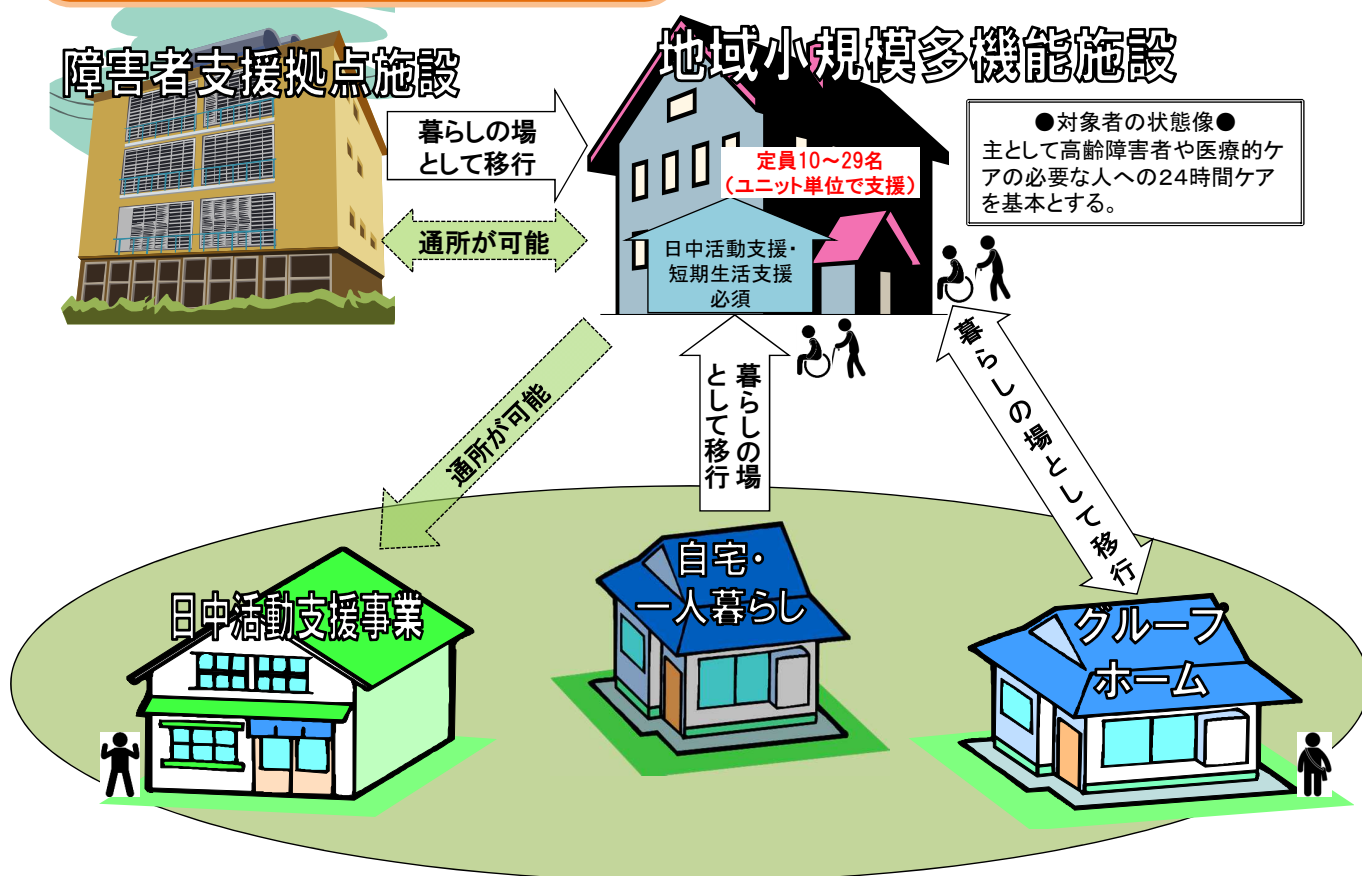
障害者支援拠点施設

地域小規模多機能施設

暮らしの場として移行

通所が可能

定員10～29名
（ユニット単位で支援）

日中活動支援・短期生活支援必須

●対象者の状態像●
主として高齢障害者や医療的ケアの必要な人への24時間ケアを基本とする。

通所が可能

暮らしの場として移行

暮らしの場として移行

日中活動支援事業

自宅・一人暮らし

グループホーム